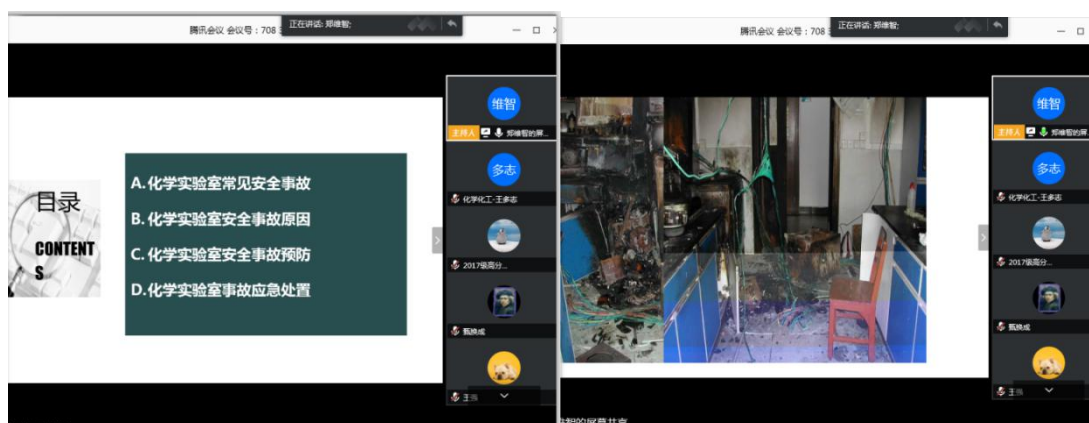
腾讯会议 会议号：708 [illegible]
正在讲话: 郑维智;

目录
CONTENTS

A.化学实验室常见安全事故
B.化学实验室安全事故原因
C.化学实验室安全事故预防
D.化学实验室事故应急处置

维智
主持人 郑维智的屏...
多志
化学化工-王多志
2017级高分...
甄焕成
王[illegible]

腾讯会议 会议号：708 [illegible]
正在讲话: 郑维智;

维智
主持人 郑维智的屏...
多志
化学化工-王多志
2017级高分...
甄焕成

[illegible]智的屏幕共享